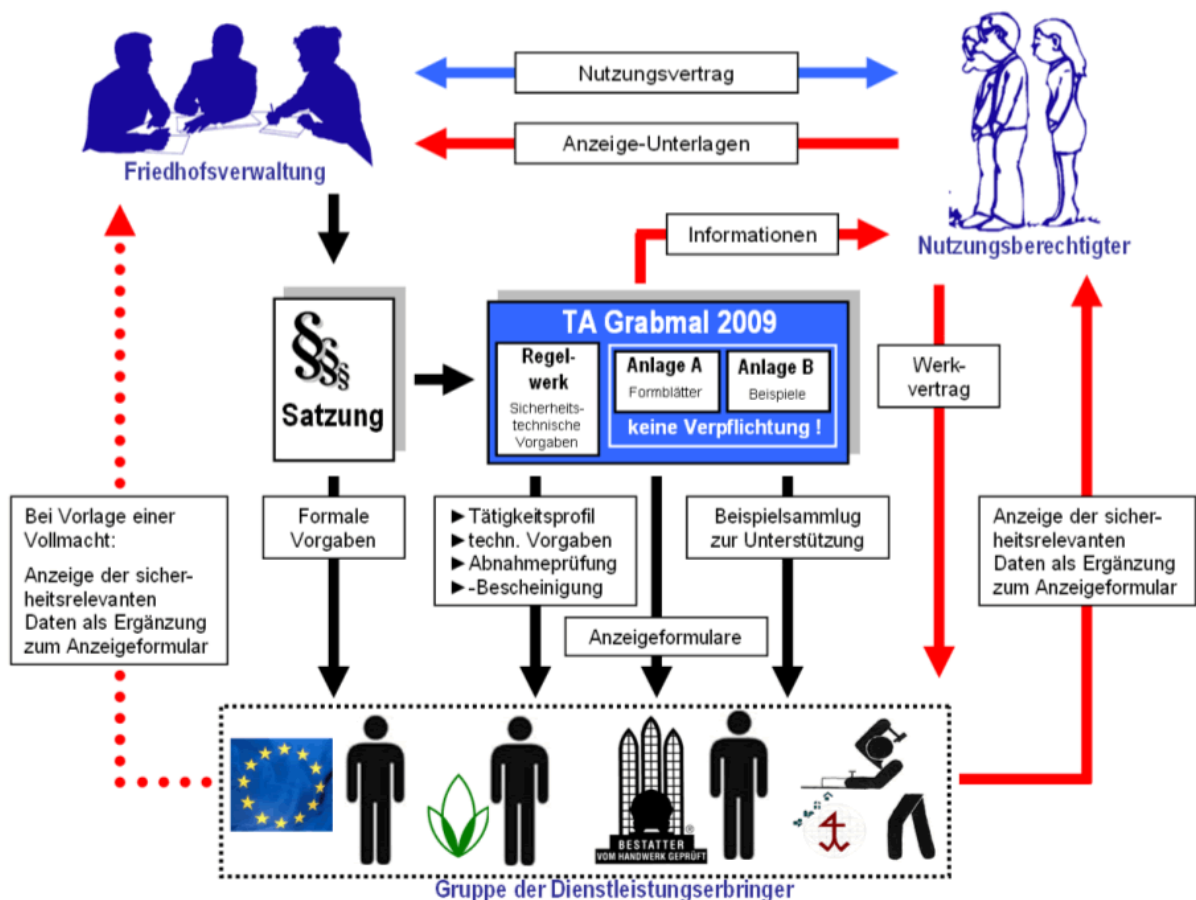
Nutzungsvertrag

Anzeige-Unterlagen

Friedhofsverwaltung

Nutzungsberechtigter

Informationen

§§§

Satzung

TA Grabmal 2009

Regelwerk

Sicherheitstechnische Vorgaben

Anlage A

Formblätter

Anlage B

Beispiele

keine Verpflichtung !

Werkvertrag

Bei Vorlage einer Vollmacht:

Anzeige der sicherheitsrelevanten Daten als Ergänzung zum Anzeigeformular

Formale Vorgaben

► Tätigkeitsprofil
► techn. Vorgaben
► Abnahmeprüfung
► -Bescheinigung

Beispielsammlug zur Unterstützung

Anzeige der sicherheitsrelevanten Daten als Ergänzung zum Anzeigeformular

Anzeigeformulare

BESTATTER VOM HANDWERK GEPRÜFT

Gruppe der Dienstleistungserbringer